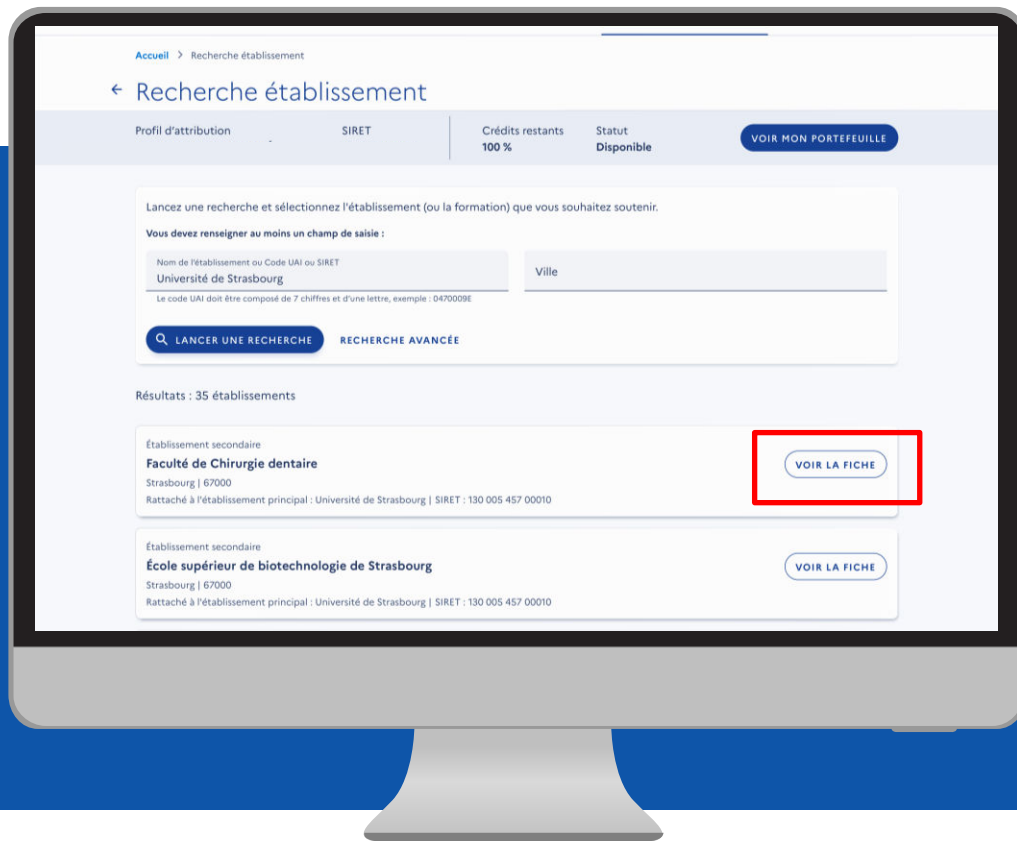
Accueil > Recherche établissement

← Recherche établissement

Profil d'attribution

SIRET

Crédits restants
100 %

Statut
Disponible

VOIR MON PORTEFEUILLE

Lancez une recherche et sélectionnez l'établissement (ou la formation) que vous souhaitez soutenir.

Vous devez renseigner au moins un champ de saisie :

Nom de l'établissement ou Code UAI ou SIRET
Université de Strasbourg

Le code UAI doit être composé de 7 chiffres et d'une lettre, exemple : 0470009E

Ville

LANCER UNE RECHERCHE

RECHERCHE AVANCÉE

Résultats : 35 établissements

Établissement secondaire
Faculté de Chirurgie dentaire
Strasbourg | 67000
Rattaché à l'établissement principal : Université de Strasbourg | SIRET : 130 005 457 00010

VOIR LA FICHE

Établissement secondaire
École supérieur de biotechnologie de Strasbourg
Strasbourg | 67000
Rattaché à l'établissement principal : Université de Strasbourg | SIRET : 130 005 457 00010

VOIR LA FICHE